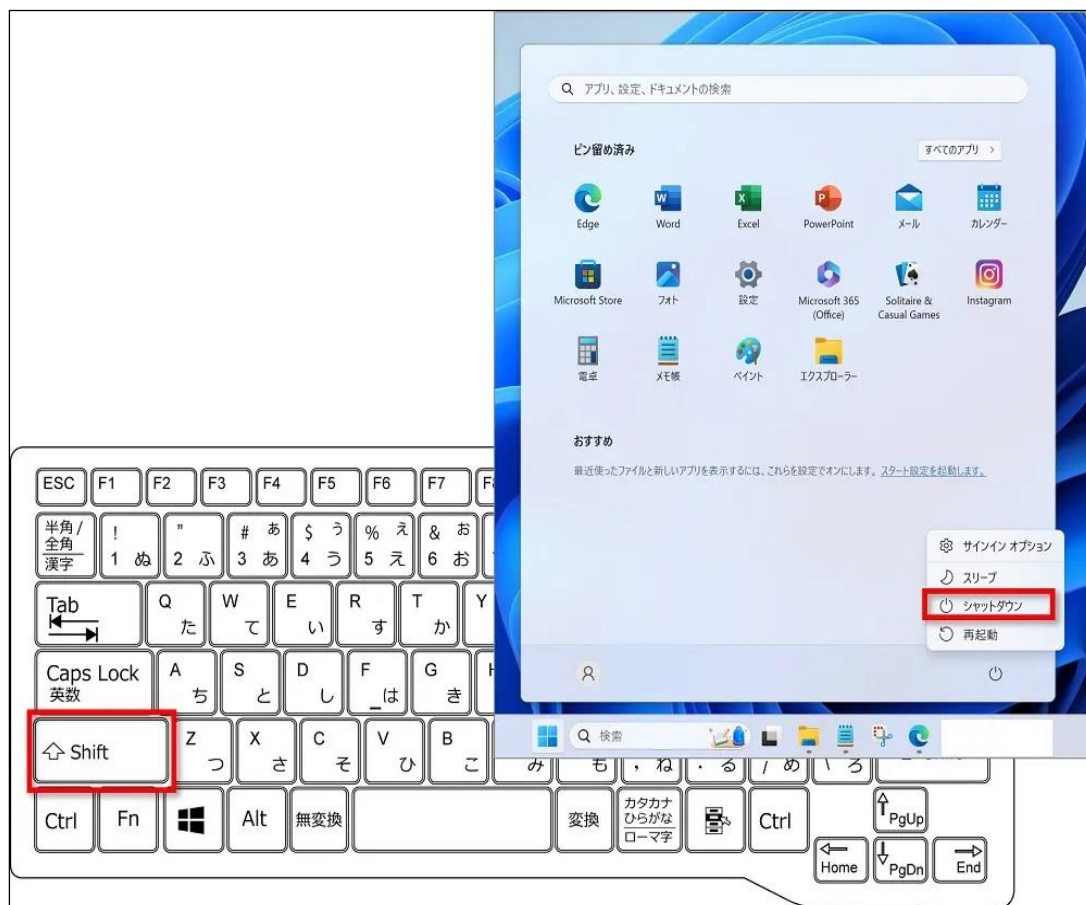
アプリ、設定、ドキュメントの検索

ピン留め済み

すべてのアプリ >

Edge
Word
Excel
PowerPoint
メール
カレンダー
Microsoft Store
フォト
設定
Microsoft 365 (Office)
Solitaire & Casual Games
Instagram
電卓
メモ帳
ペイント
エクスプローラー

おすすめ

最近使ったファイルと新しいアプリを表示するには、これらを設定でオンにします。スタート設定を起動します。

サインイン オプション
スリープ
シャットダウン
再起動

検索

ESC F1 F2 F3 F4 F5 F6 F7 F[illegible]

半角/全角 漢字
! 1 ぬ
" 2 ふ
# 3 あ ぁ
$ 4 う ぅ
% 5 え ぇ
& 6 お ぉ

Tab
Q た
W て
E い ぃ
R す
T か
Y

Caps Lock 英数
A ち
S と
D し
F は
G き
H

Shift
Z つ っ
X さ
C そ
V ひ
B こ
み
も
, ね
. る
/ め
\ ろ

Ctrl
Fn
Alt
無変換
変換
カタカナ ひらがな ローマ字
Ctrl
PgUp
Home
PgDn
End